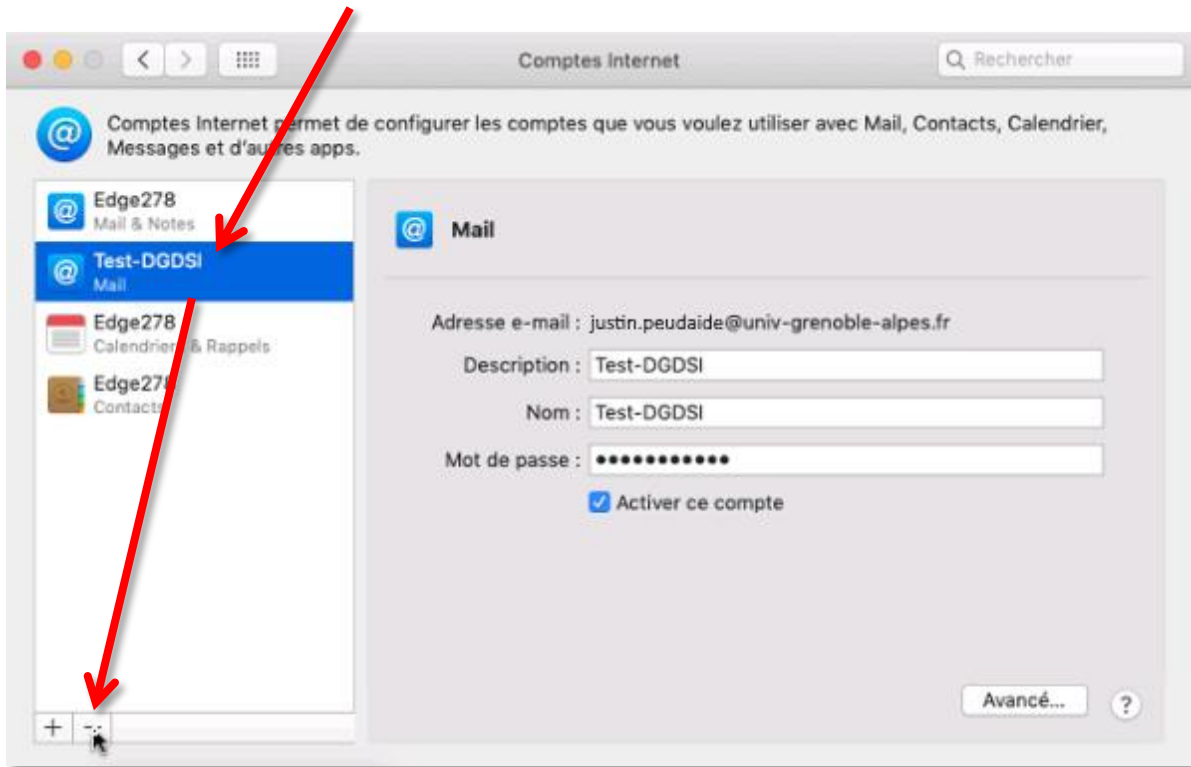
Comptes Internet

Rechercher

Comptes Internet permet de configurer les comptes que vous voulez utiliser avec Mail, Contacts, Calendrier, Messages et d'autres apps.

Edge278
Mail & Notes

Test-DGDSI
Mail

Edge278
Calendrier & Rappels

Edge278
Contacts

+ −

Mail

Adresse e-mail : justin.peudaide@univ-grenoble-alpes.fr

Description : Test-DGDSI

Nom : Test-DGDSI

Mot de passe : ••••••••••••

Activer ce compte

Avancé...

?